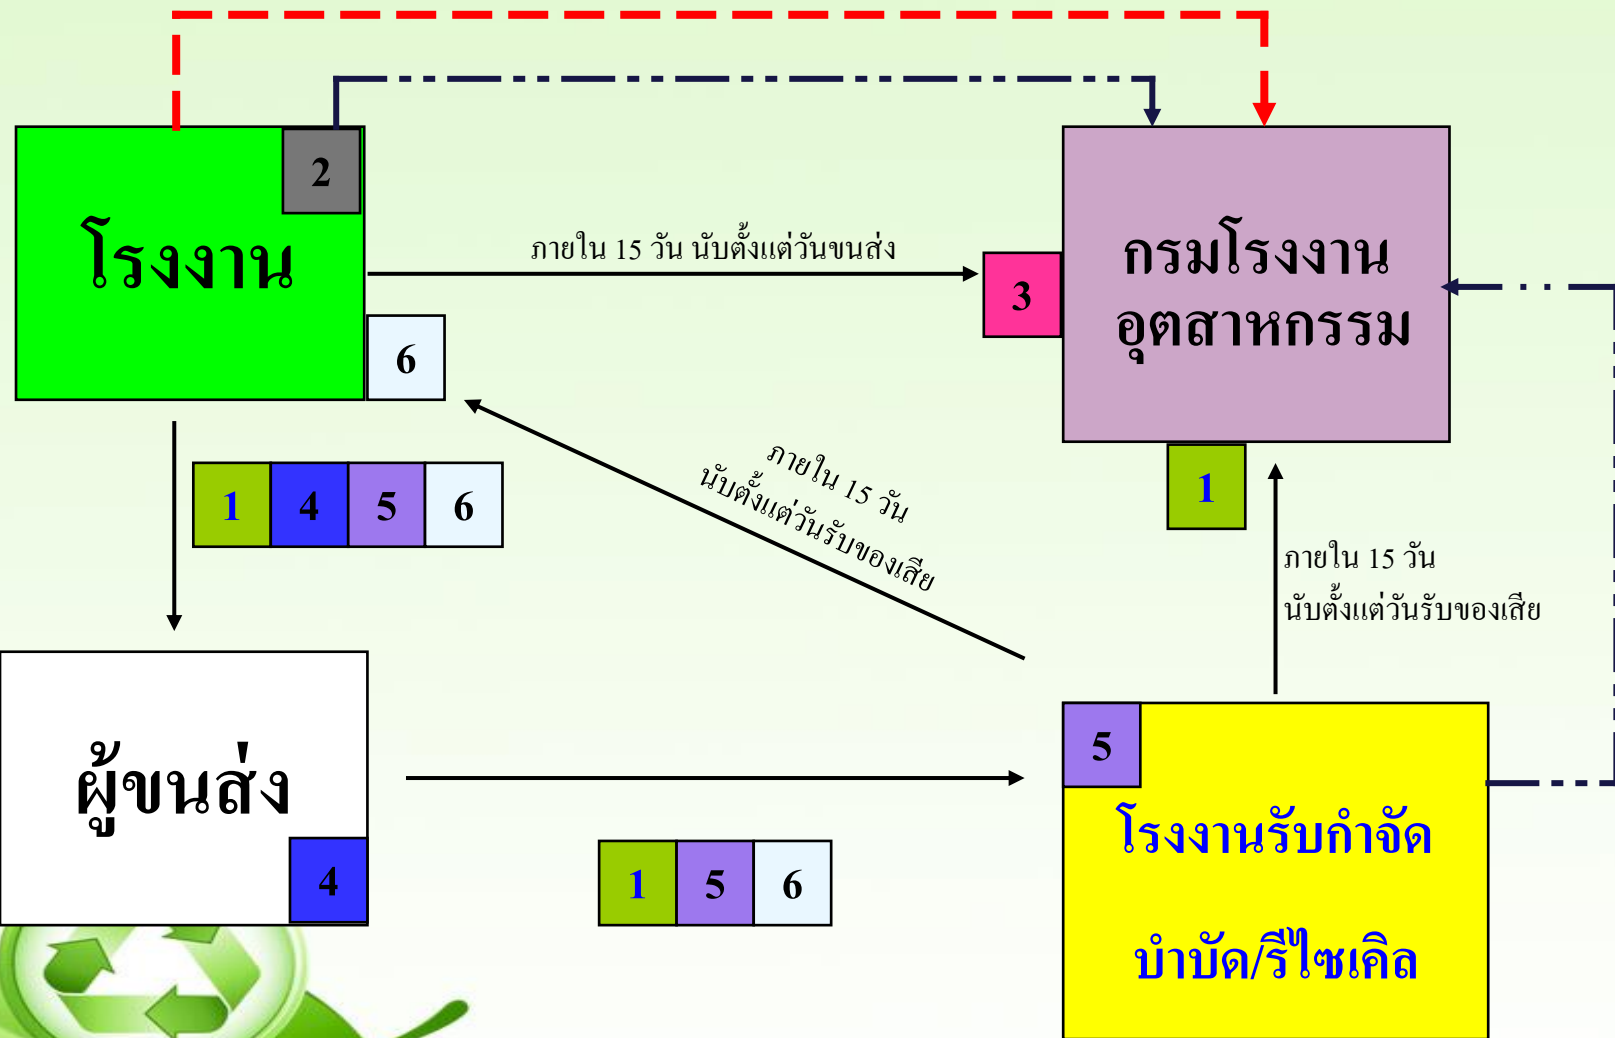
โรงงาน

2

6

ภายใน 15 วัน นับตั้งแต่วันขนส่ง

3

กรมโรงงานอุตสาหกรรม

1

4

5

6

ภายใน 15 วัน นับตั้งแต่วันรับของเสีย

1

ภายใน 15 วัน นับตั้งแต่วันรับของเสีย

ผู้ขนส่ง

4

5

โรงงานรับกำจัด บำบัด/รีไซเคิล

1

5

6